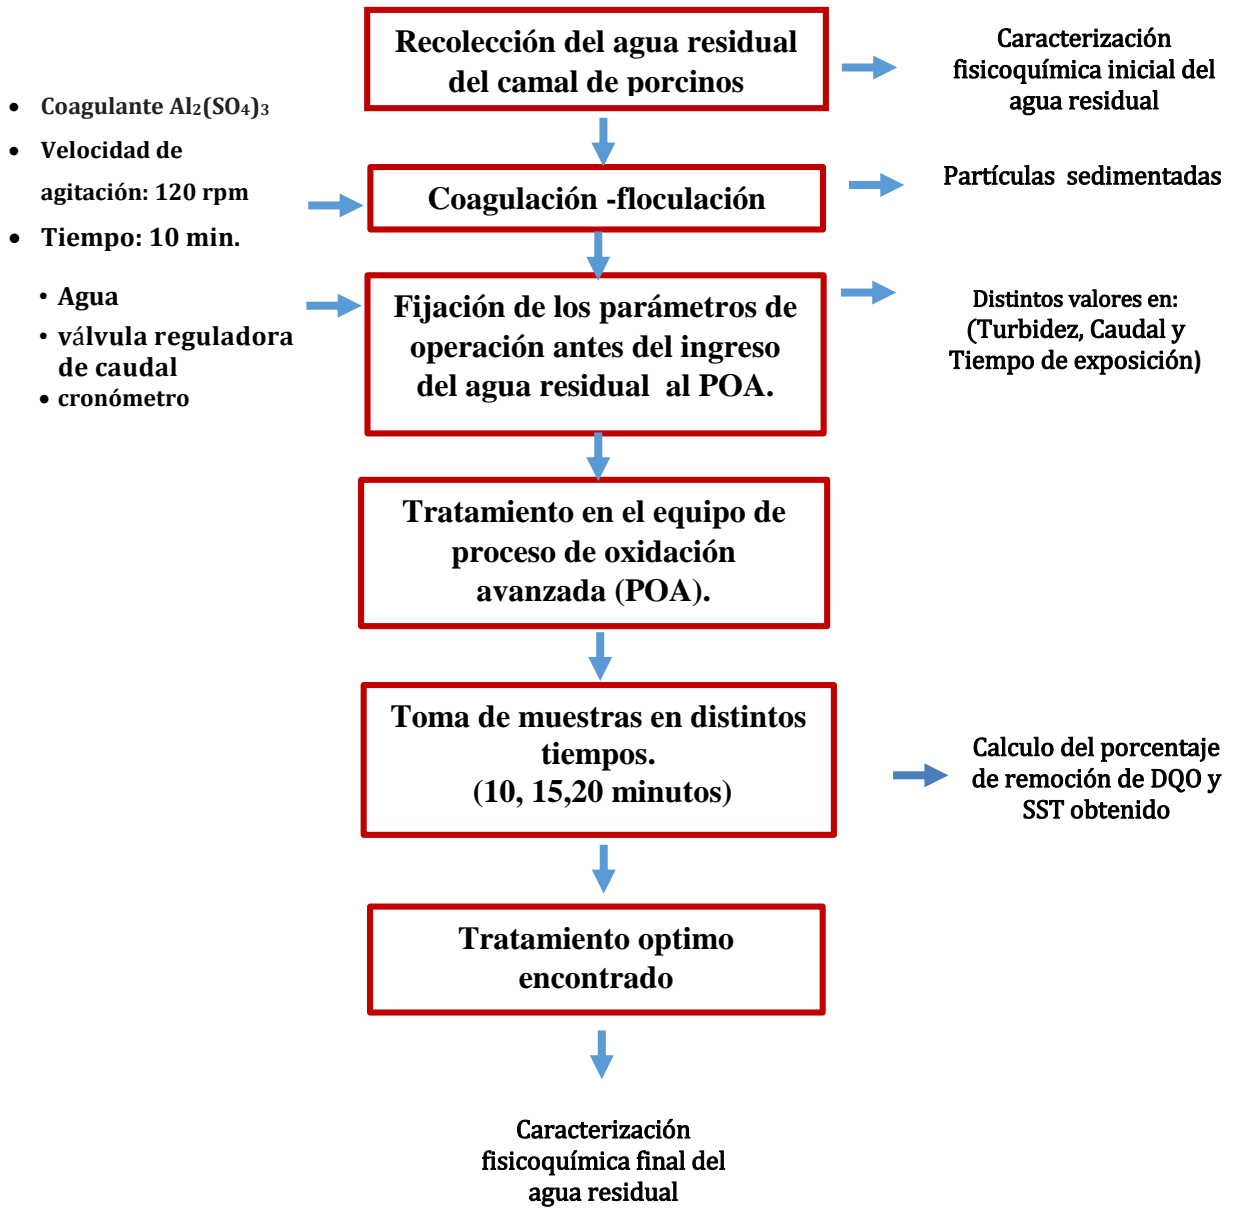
Recolección del agua residual del camal de porcinos

Caracterización fisicoquímica inicial del agua residual

• Coagulante $Al_2(SO_4)_3$
• Velocidad de agitación: 120 rpm
• Tiempo: 10 min.

Coagulación -floculación

Partículas sedimentadas

• Agua
• válvula reguladora de caudal
• cronómetro

Fijación de los parámetros de operación antes del ingreso del agua residual al POA.

Distintos valores en: (Turbidez, Caudal y Tiempo de exposición)

Tratamiento en el equipo de proceso de oxidación avanzada (POA).

Toma de muestras en distintos tiempos. (10, 15,20 minutos)

Calculo del porcentaje de remoción de DQO y SST obtenido

Tratamiento optimo encontrado

Caracterización fisicoquímica final del agua residual